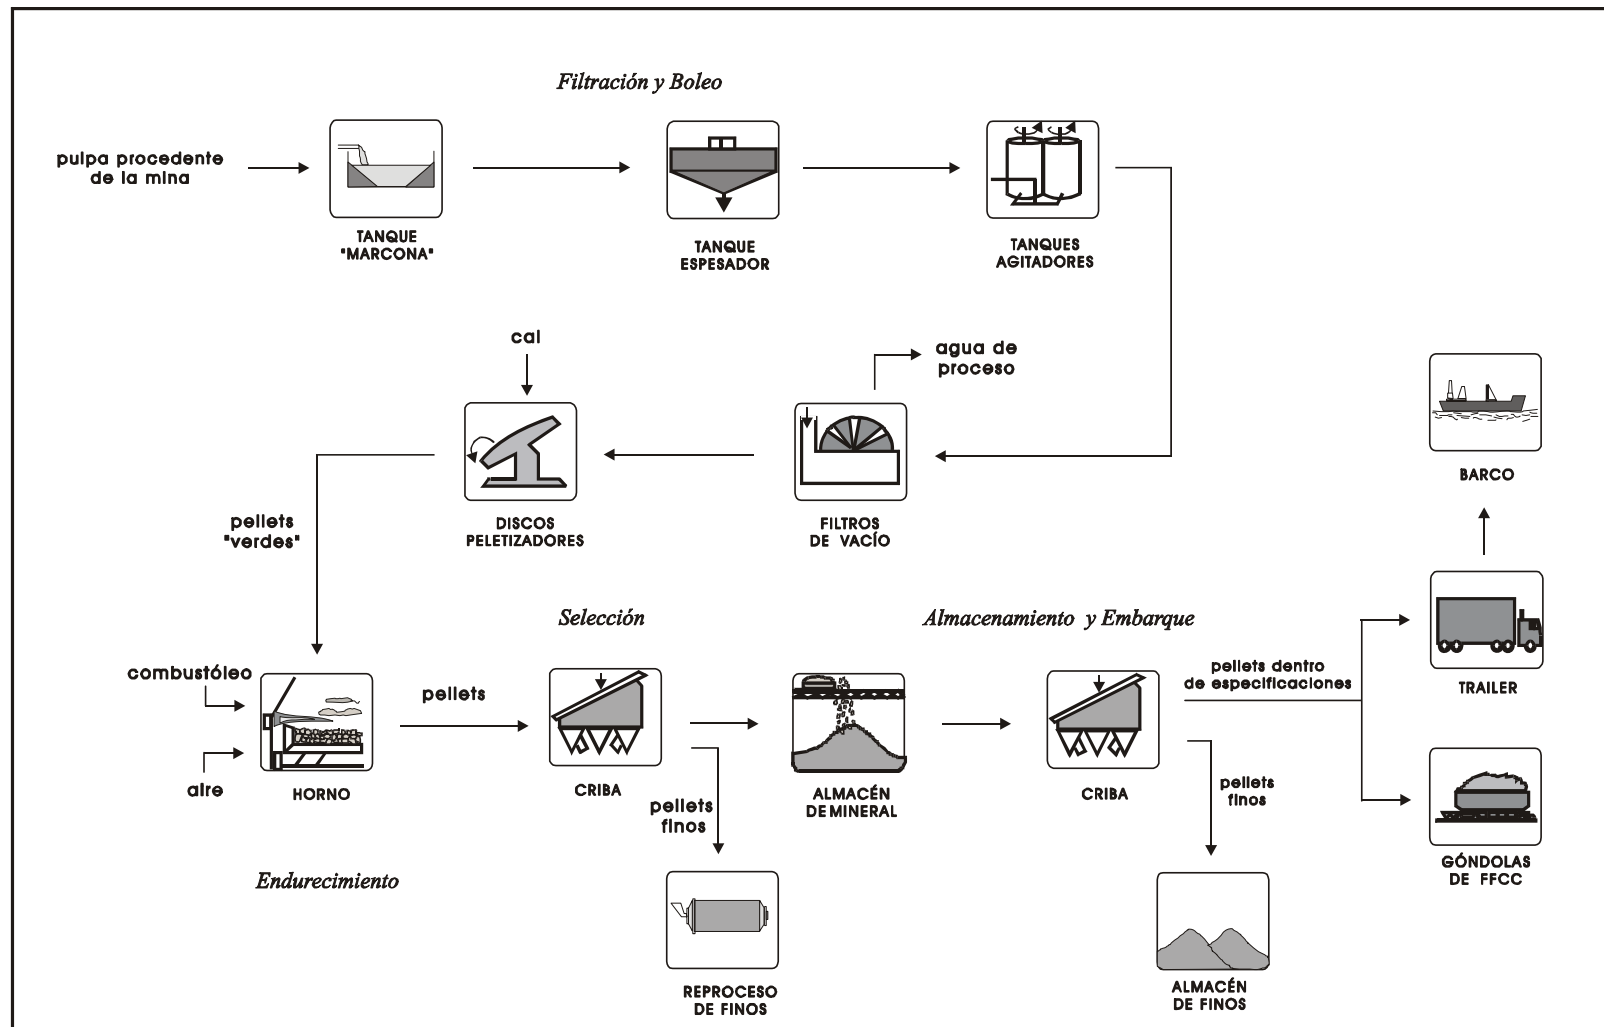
Filtración y Boleo

pulpa procedente de la mina

TANQUE "MARCONA"

TANQUE ESPESADOR

TANQUES AGITADORES

cal

agua de proceso

DISCOS PELETIZADORES

FILTROS DE VACÍO

BARCO

pellets "verdes"

Selección

Almacenamiento y Embarque

combustóleo

aire

HORNO

pellets

CRIBA

pellets finos

ALMACÉN DE MINERAL

CRIBA

pellets dentro de especificaciones

pellets finos

TRAILER

GÓNDOLAS DE FFCC

Endurecimiento

REPROCESO DE FINOS

ALMACÉN DE FINOS